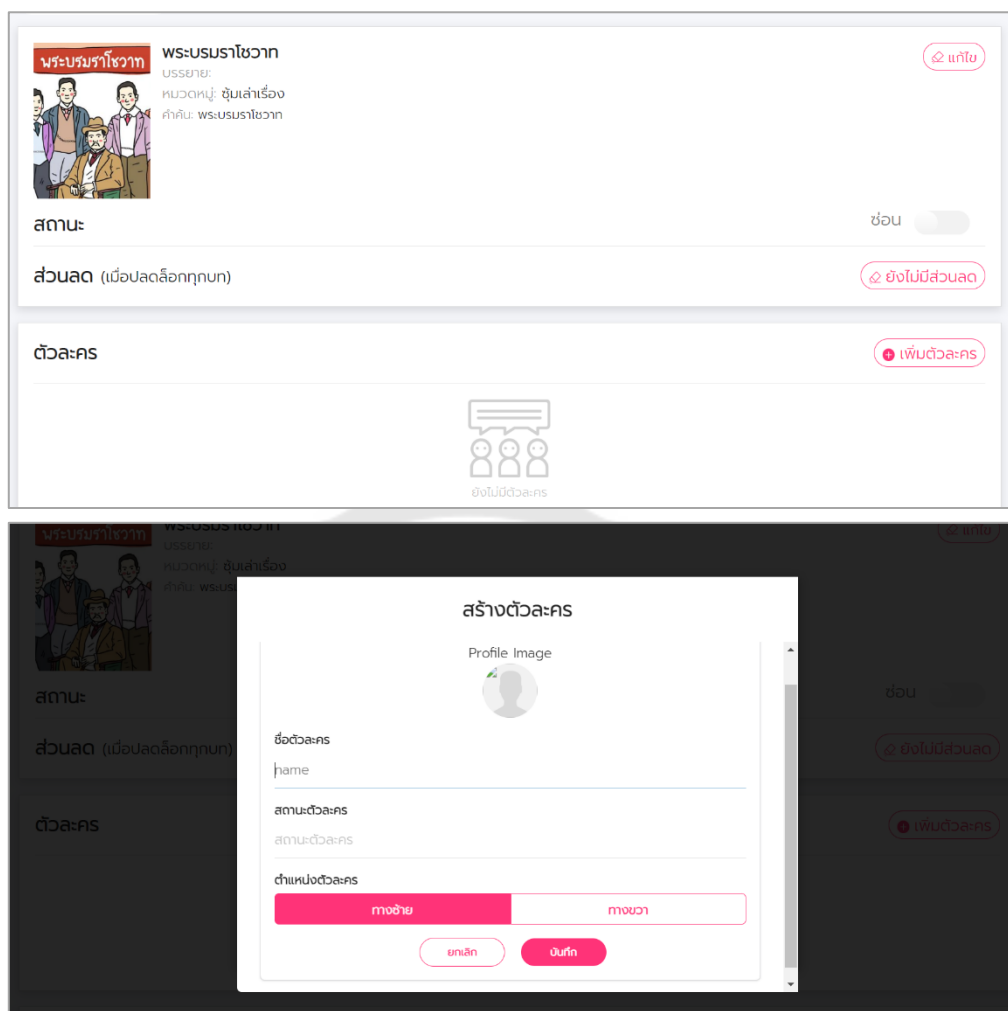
พระบรมราโชวาท

พระบรมราโชวาท
บรรยาย:
หมวดหมู่: ซุ้มเล่าเรื่อง
คำค้น: พระบรมราโชวาท

แก้ไข

สถานะ

ซ่อน

ส่วนลด (เมื่อปลดล็อกทุกบท)

ยังไม่มีส่วนลด

ตัวละคร

เพิ่มตัวละคร

ยังไม่มีตัวละคร

พระบรมราโชวาท

พระบรมราโชวาท
บรรยาย:
หมวดหมู่: ซุ้มเล่าเรื่อง
คำค้น: พระบรม

แก้ไข

สถานะ

ซ่อน

ส่วนลด (เมื่อปลดล็อกทุกบท)

ยังไม่มีส่วนลด

ตัวละคร

เพิ่มตัวละคร

สร้างตัวละคร

Profile Image

ชื่อตัวละคร

name

สถานะตัวละคร

สถานะตัวละคร

ตำแหน่งตัวละคร

ทางซ้าย

ทางขวา

ยกเลิก

บันทึก